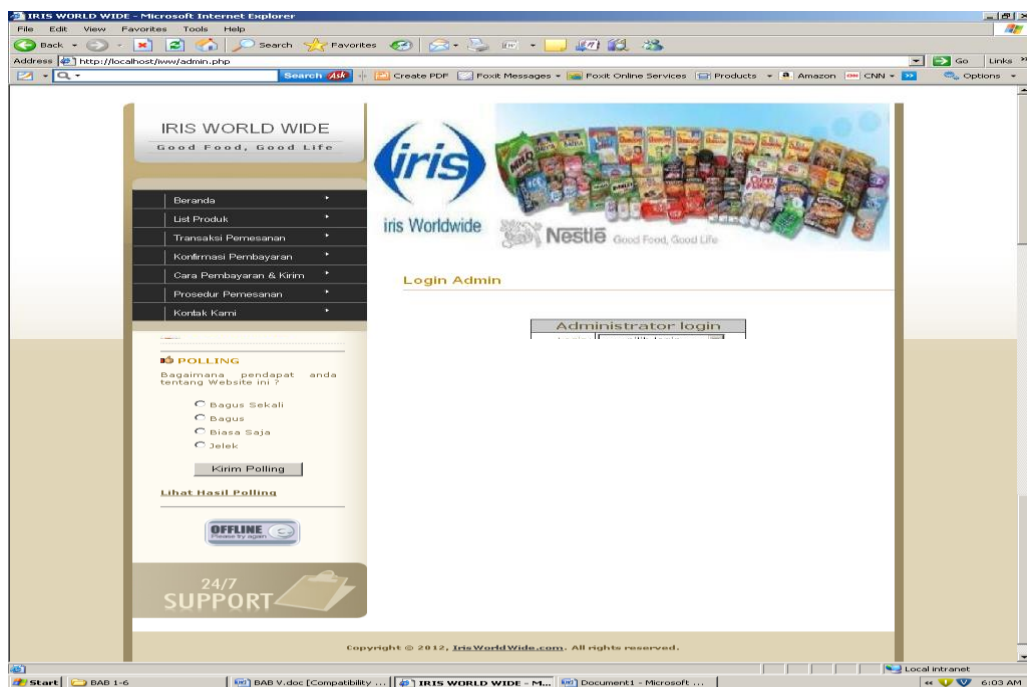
IRIS WORLD WIDE - Microsoft Internet Explorer

File Edit View Favorites Tools Help

Back Search Favorites

Address http://localhost/iww/admin.php

Go Links

Search Ask Create PDF Foxit Messages Foxit Online Services Products Amazon CNN Options

IRIS WORLD WIDE

Good Food, Good Life

iris

iris Worldwide

Nestle Good Food, Good Life

Beranda

List Produk

Transaksi Pemesanan

Konfirmasi Pembayaran

Cara Pembayaran & Kirim

Prosedur Pemesanan

Kontak Kami

Login Admin

Administrator login

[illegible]

POLLING

Bagaimana pendapat anda tentang Website ini ?

Bagus Sekali

Bagus

Biasa Saja

Jelek

Kirim Polling

Lihat Hasil Polling

OFFLINE

Please try again

24/7 SUPPORT

Copyright © 2012, IrisWorldWide.com. All rights reserved.

Local intranet

Start BAB 1-6 BAB V.doc [Compatibility ... IRIS WORLD WIDE - M... Document1 - Microsoft ...

6:03 AM